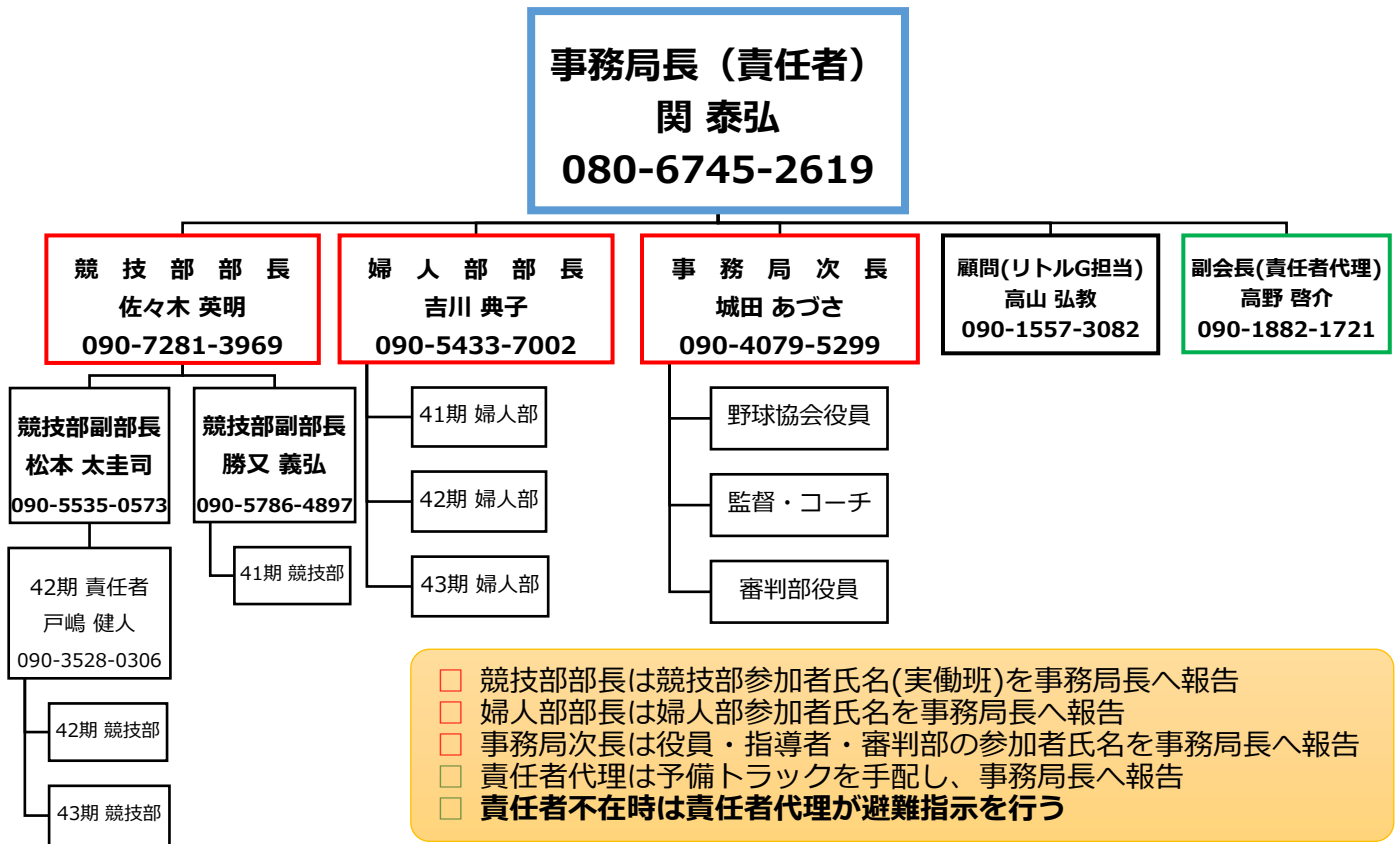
事務局長（責任者）
関 泰弘
080-6745-2619

競 技 部 部 長
佐々木 英明
090-7281-3969

婦 人 部 部 長
吉川 典子
090-5433-7002

事 務 局 次 長
城田 あづさ
090-4079-5299

顧問(リトルG担当)
高山 弘教
090-1557-3082

副会長(責任者代理)
高野 啓介
090-1882-1721

競技部副部長
松本 太圭司
090-5535-0573

競技部副部長
勝又 義弘
090-5786-4897

41期 競技部

42期 責任者
戸嶋 健人
090-3528-0306

42期 競技部

43期 競技部

41期 婦人部

42期 婦人部

43期 婦人部

野球協会役員

監督・コーチ

審判部役員

□ 競技部部長は競技部参加者氏名(実働班)を事務局長へ報告
□ 婦人部部長は婦人部参加者氏名を事務局長へ報告
□ 事務局次長は役員・指導者・審判部の参加者氏名を事務局長へ報告
□ 責任者代理は予備トラックを手配し、事務局長へ報告
□ 責任者不在時は責任者代理が避難指示を行う